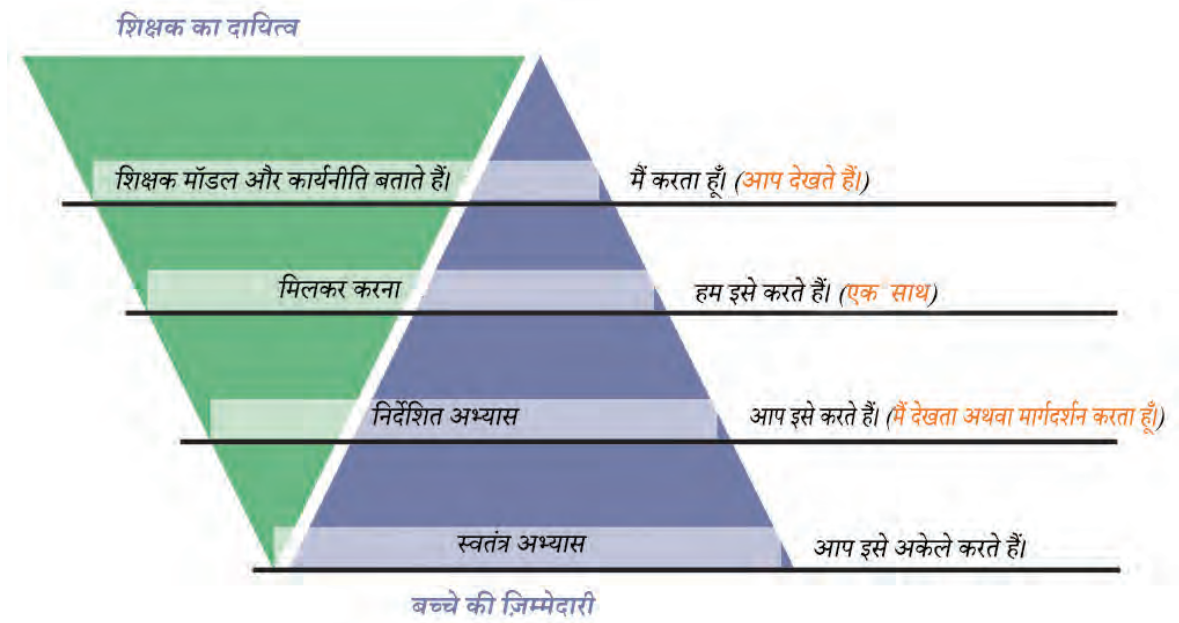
शिक्षक का दायित्व

शिक्षक मॉडल और कार्यनीति बताते हैं।

मैं करता हूँ। (आप देखते हैं।)

मिलकर करना

हम इसे करते हैं। (एक साथ)

निर्देशित अभ्यास

आप इसे करते हैं। (मैं देखता अथवा मार्गदर्शन करता हूँ।)

स्वतंत्र अभ्यास

आप इसे अकेले करते हैं।

बच्चे की ज़िम्मेदारी